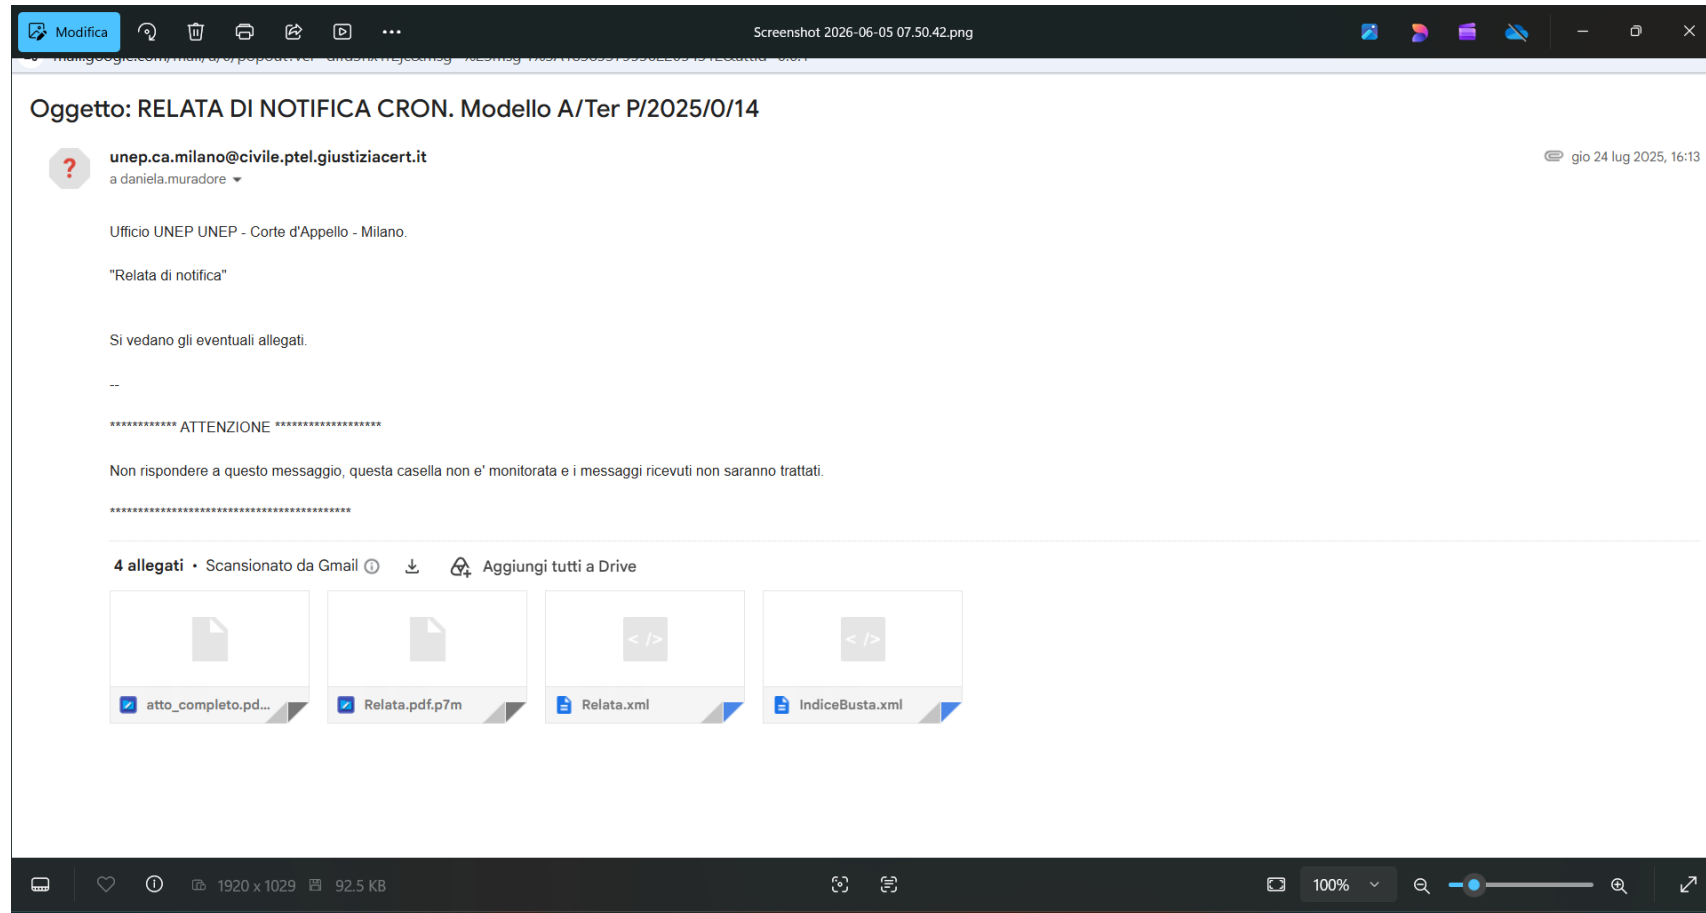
Modifica

Screenshot 2026-06-05 07.50.42.png

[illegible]

Oggetto: RELATA DI NOTIFICA CRON. Modello A/Ter P/2025/0/14

unep.ca.milano@civile.ptel.giustiziacert.it
a daniela.muradore

gio 24 lug 2025, 16:13

Ufficio UNEP UNEP - Corte d'Appello - Milano.

"Relata di notifica"

Si vedano gli eventuali allegati.

--

************ ATTENZIONE *******************

Non rispondere a questo messaggio, questa casella non e' monitorata e i messaggi ricevuti non saranno trattati.

********************************************

4 allegati • Scansionato da Gmail

Aggiungi tutti a Drive

atto_completo.pd...

Relata.pdf.p7m

Relata.xml

IndiceBusta.xml

1920 x 1029

92.5 KB

100%